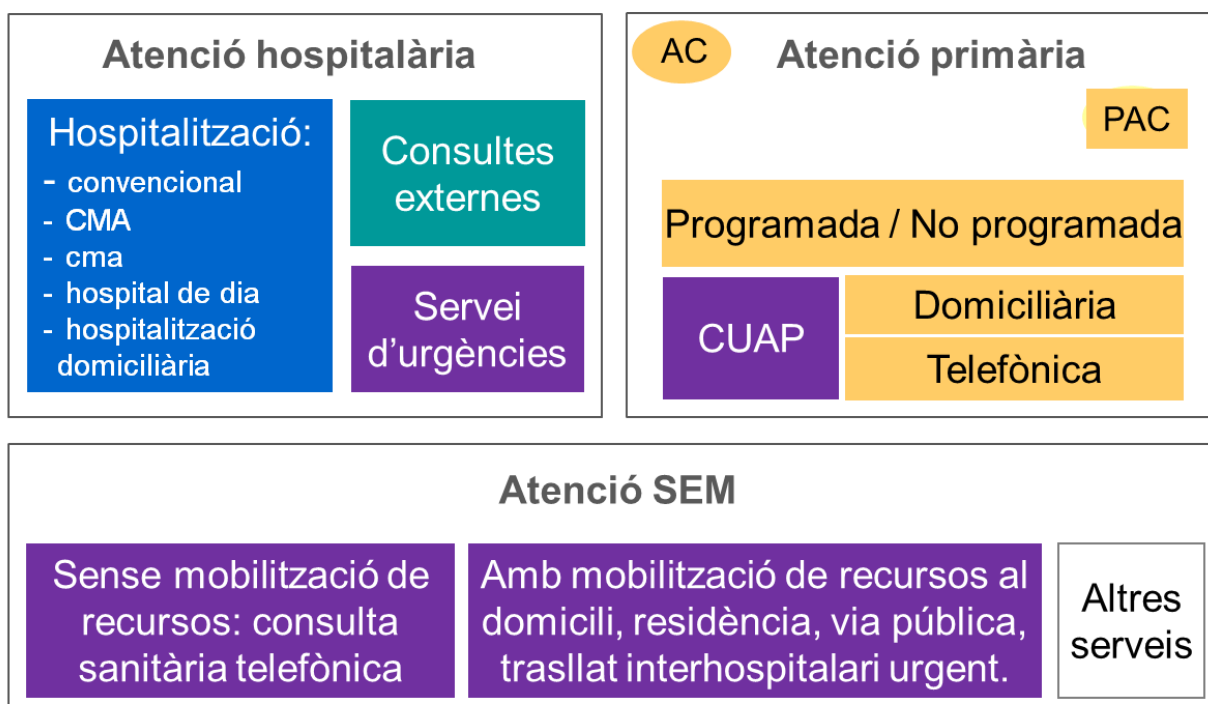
Atenció hospitalària

Hospitalització:
- convencional
- CMA
- cma
- hospital de dia
- hospitalització domiciliària

Consultes externes

Servei d'urgències

AC

Atenció primària

PAC

Programada / No programada

CUAP

Domiciliària

Telefònica

Atenció SEM

Sense mobilització de recursos: consulta sanitària telefònica

Amb mobilització de recursos al domicili, residència, via pública, trasllat interhospitalari urgent.

Altres serveis